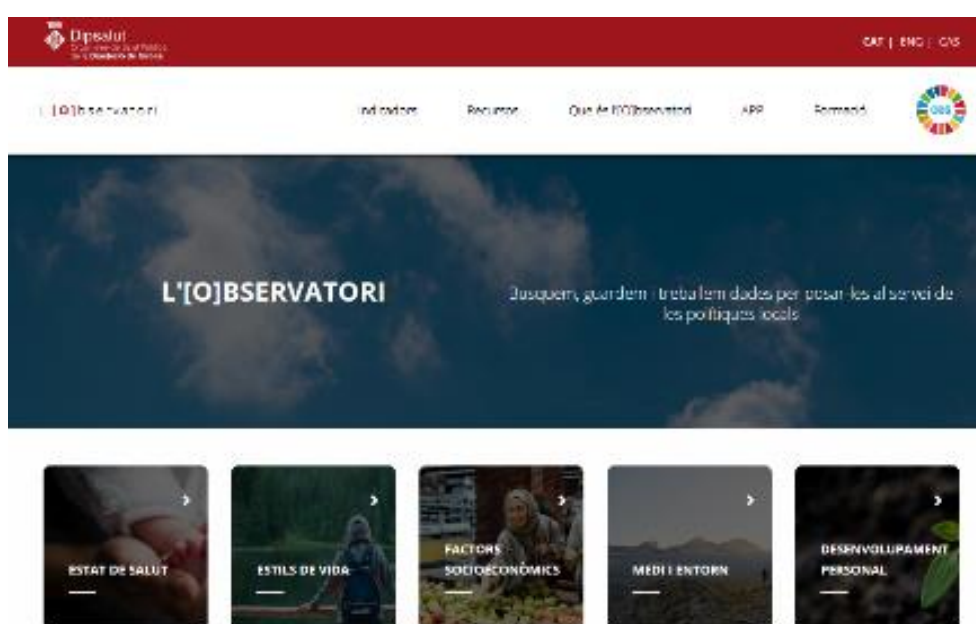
Dipsalut
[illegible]

CAT | ENG | CAS

L'[O]bservatori

Indicadors Recursos Què és l'[O]bservatori APP Formació

ODS

L'[O]BSERVATORI

Busquem, guardem i treballem dades per posar-les al servei de les polítiques locals

ESTAT DE SALUT

ESTILS DE VIDA

FACTORS SOCIOECONÒMICS

MEDI I ENTORN

DESENVOLUPAMENT PERSONAL